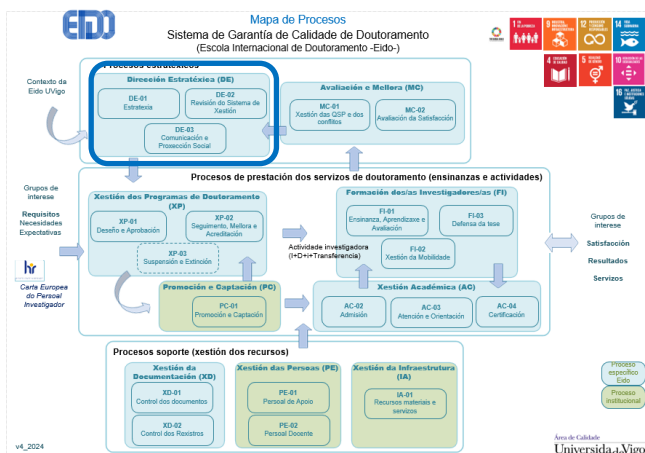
EIDO

Mapa de Procesos
Sistema de Garantía de Calidade de Doutoramento
(Escola Internacional de Doutoramento -Eido-)

Procesos estratéxicos

Contexto da Eido UVigo

Dirección Estratéxica (DE)
DE-01 Estratexia
DE-02 Revisión do Sistema de Xestión
DE-03 Comunicación e Proxección Social

Avaliación e Mellora (MC)
MC-01 Xestión das QSP e dos conflitos
MC-02 Avaliación da Satisfacción

Procesos de prestación dos servizos de doutoramento (ensinanzas e actividades)

Grupos de interese
Requisitos
Necesidades
Expectativas

Carta Europea do Persoal Investigador

Xestión dos Programas de Doutoramento (XP)
XP-01 Deseño e Aprobación
XP-02 Seguimento, Mellora e Acreditación
XP-03 Suspensión e Extinción

Formación dos/as Investigadores/as (FI)
FI-01 Ensinanza, Aprendizaxe e Avaliación
FI-03 Defensa da tese
FI-02 Xestión da Mobilidade

Actividade investigadora (I+D+i+Transferencia)

Grupos de interese
Satisfacción
Resultados
Servizos

Promoción e Captación (PC)
PC-01 Promoción e Captación

Xestión Académica (AC)
AC-02 Admisión
AC-03 Atención e Orientación
AC-04 Certificación

Procesos soporte (xestión dos recursos)

Xestión da Documentación (XD)
XD-01 Control dos documentos
XD-02 Control dos Rexistros

Xestión das Persoas (PE)
PE-01 Persoal de Apoio
PE-02 Persoal Docente

Xestión da Infraestrutura (IA)
IA-01 Recursos materiais e servizos

Proceso específico Eido
Proceso institucional

v4_2024

Área de Calidade
Universida de Vigo